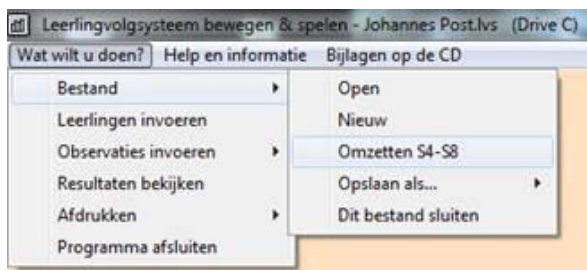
Leerlingvolgsysteem bewegen & spelen - Johannes Post.lvs (Drive C)

Wat wilt u doen? Help en informatie Bijlagen op de CD

Bestand
Leerlingen invoeren
Observaties invoeren
Resultaten bekijken
Afdrukken
Programma afsluiten

Open
Nieuw
Omzetten S4-S8
Opslaan als...
Dit bestand sluiten